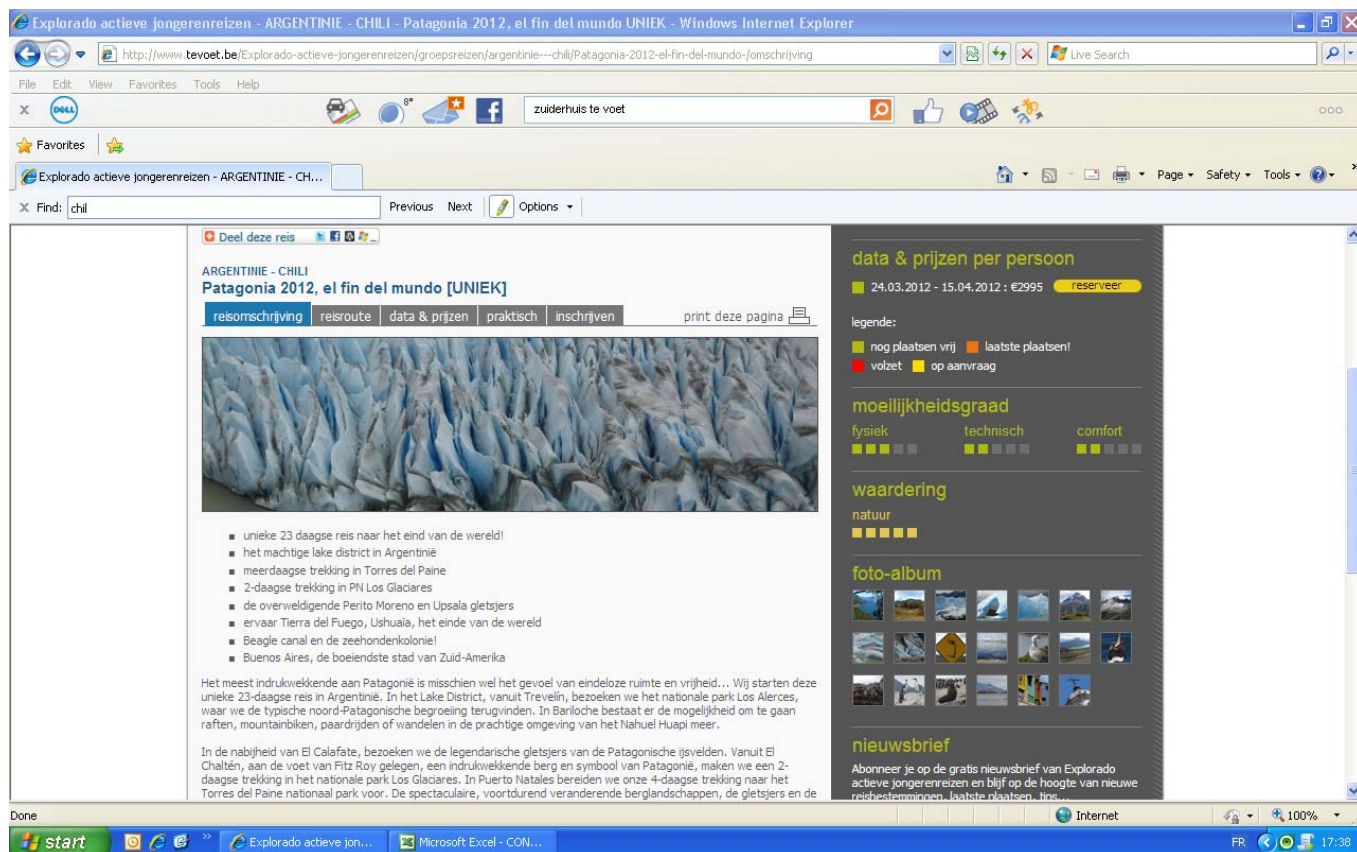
Explorado actieve jongerenreizen - ARGENTINIE - CHILI - Patagonia 2012, el fin del mundo UNIEK - Windows Internet Explorer

http://www.tevoet.be/Explorado-actieve-jongerenreizen/groepsreizen/argentinie---chili/Patagonia-2012-el-fin-del-mundo-/omschrijving

Live Search

File Edit View Favorites Tools Help

8°

zuiderhuis te voet

Favorites

Explorado actieve jongerenreizen - ARGENTINIE - CH...

Page ▾ Safety ▾ Tools ▾

Find: chil Previous Next Options ▾

Deel deze reis

ARGENTINIE - CHILI
Patagonia 2012, el fin del mundo [UNIEK]

reisomschrijving | reisroute | data & prijzen | praktisch | inschrijven

print deze pagina

- unieke 23 daagse reis naar het eind van de wereld!
- het machtige lake district in Argentinië
- meerdaagse trekking in Torres del Paine
- 2-daagse trekking in PN Los Glaciares
- de overweldigende Perito Moreno en Upsala gletsjers
- ervaar Tierra del Fuego, Ushuaïa, het einde van de wereld
- Beagle canal en de zeehondenkolonie!
- Buenos Aires, de boeiendste stad van Zuid-Amerika

Het meest indrukwekkende aan Patagonië is misschien wel het gevoel van eindeloze ruimte en vrijheid... Wij starten deze unieke 23-daagse reis in Argentinië. In het Lake District, vanuit Trevelín, bezoeken we het nationale park Los Alerces, waar we de typische noord-Patagonische begroeiing terugvinden. In Bariloche bestaat er de mogelijkheid om te gaan raften, mountainbiken, paardrijden of wandelen in de prachtige omgeving van het Nahuel Huapi meer.

In de nabijheid van El Calafate, bezoeken we de legendarische gletsjers van de Patagonische ijsvelden. Vanuit El Chaltén, aan de voet van Fitz Roy gelegen, een indrukwekkende berg en symbool van Patagonië, maken we een 2-daagse trekking in het nationale park Los Glaciares. In Puerto Natales bereiden we onze 4-daagse trekking naar het Torres del Paine nationaal park voor. De spectaculaire, voortdurend veranderende berglandschappen, de gletsjers en de

data & prijzen per persoon

24.03.2012 - 15.04.2012 : €2995 reserveer

legende:

nog plaatsen vrij laatste plaatsen!
volzet op aanvraag

moeilijkheidsgraad

fysiek technisch comfort

waardering

natuur

foto-album

nieuwsbrief

Abonneer je op de gratis nieuwsbrief van Explorado actieve jongerenreizen en blijf op de hoogte van nieuwe reisbestemmingen, laatste plaatsen, tips...

Done Internet 100%

start Explorado actieve jon... Microsoft Excel - CON... FR 17:38